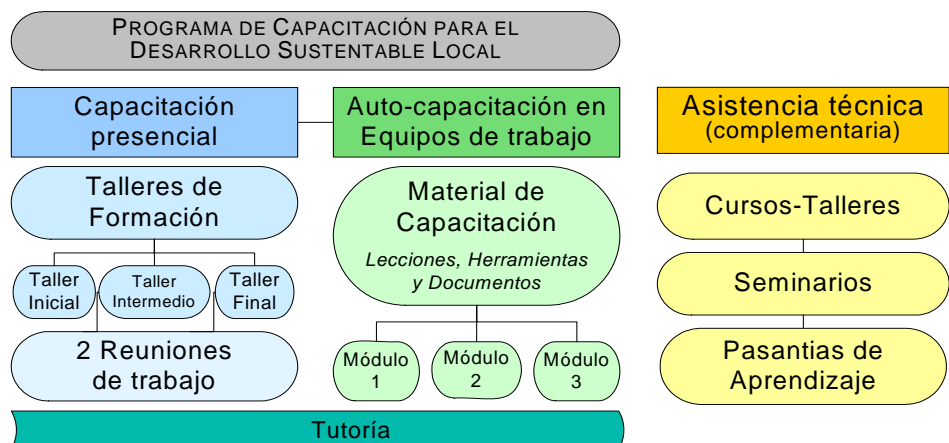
PROGRAMA DE CAPACITACIÓN PARA EL DESARROLLO SUSTENTABLE LOCAL

Capacitación presencial

Auto-capacitación en Equipos de trabajo

Asistencia técnica (complementaria)

Talleres de Formación

Taller Inicial

Taller Intermedio

Taller Final

2 Reuniones de trabajo

Material de Capacitación

*Lecciones, Herramientas y Documentos*

Módulo 1

Módulo 2

Módulo 3

Cursos-Talleres

Seminarios

Pasantias de Aprendizaje

Tutoría